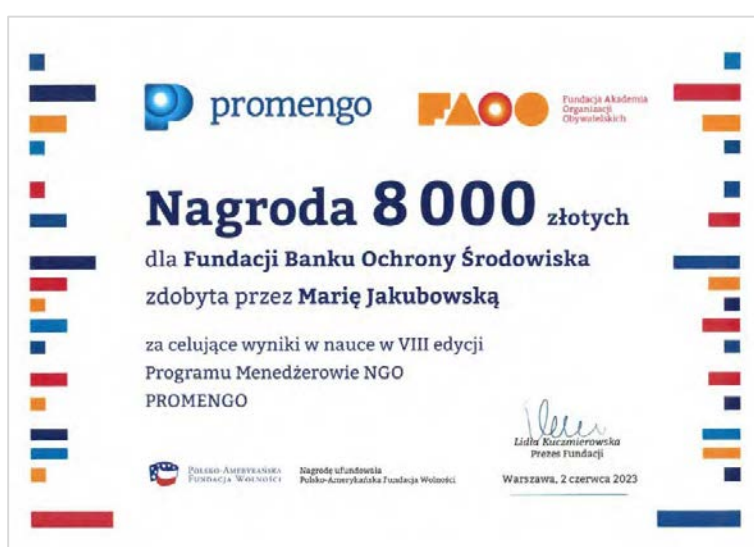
promengo

FAOO Fundacja Akademia Organizacji Obywatelskich

Nagroda 8 000 złotych

dla Fundacji Banku Ochrony Środowiska

zdobyta przez Marię Jakubowską

za celujące wyniki w nauce w VIII edycji Programu Menedżerowie NGO PROMENGO

Lidia Kuczmierowska
Prezes Fundacji

Polsko-Amerykańska Fundacja Wolności

Nagrodę ufundowała Polsko-Amerykańska Fundacja Wolności

Warszawa, 2 czerwca 2023